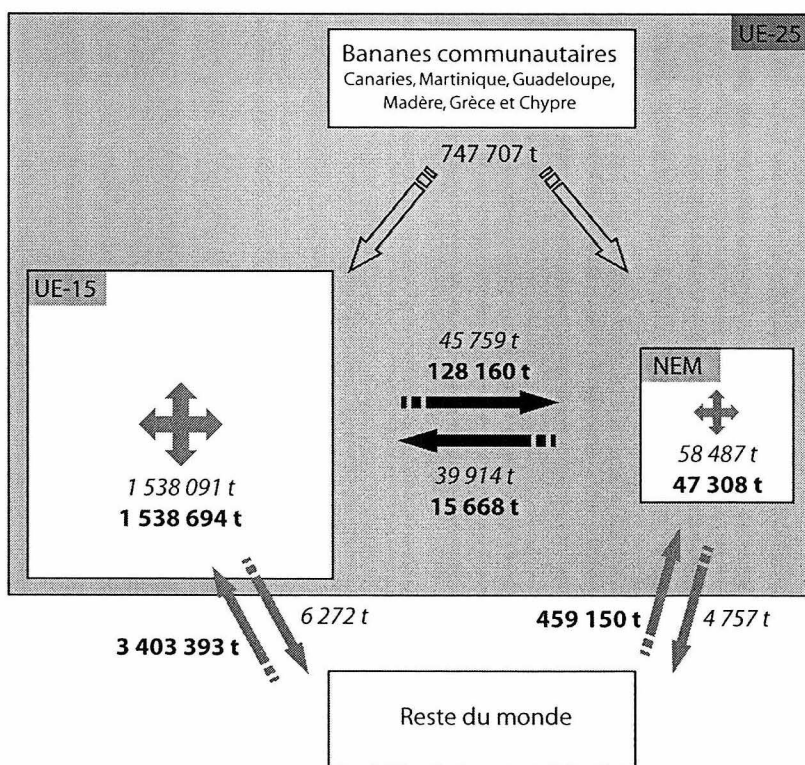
UE-25

Bananes communautaires
Canaries, Martinique, Guadeloupe, Madère, Grèce et Chypre

747 707 t

UE-15

1 538 091 t
**1 538 694 t**

45 759 t
**128 160 t**

39 914 t
**15 668 t**

NEM

58 487 t
**47 308 t**

6 272 t

**3 403 393 t**

**459 150 t**

4 757 t

Reste du monde